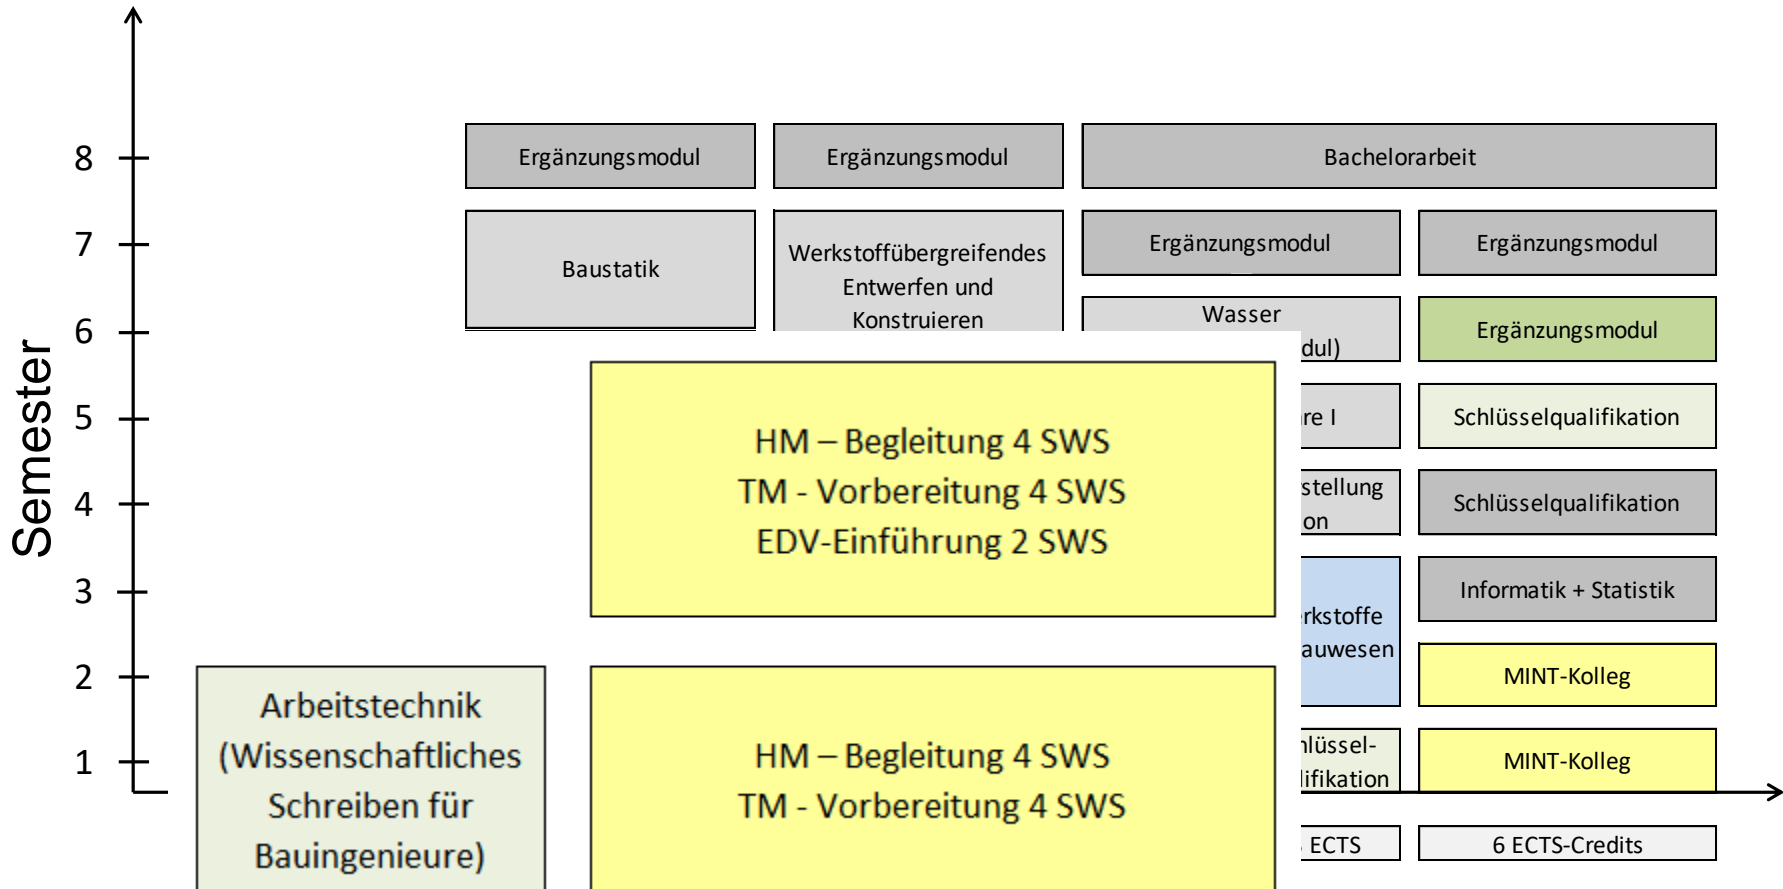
Semester

8
7
6
5
4
3
2
1

Ergänzungsmodul

Ergänzungsmodul

Bachelorarbeit

Baustatik

Werkstoffübergreifendes Entwerfen und Konstruieren

Ergänzungsmodul

Ergänzungsmodul

Wasser

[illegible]dul)

Ergänzungsmodul

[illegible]re I

Schlüsselqualifikation

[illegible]stellung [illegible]on

Schlüsselqualifikation

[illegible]rkstoffe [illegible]auwesen

Informatik + Statistik

MINT-Kolleg

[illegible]hlüssel-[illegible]lifikation

MINT-Kolleg

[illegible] ECTS

6 ECTS-Credits

HM – Begleitung 4 SWS
TM - Vorbereitung 4 SWS
EDV-Einführung 2 SWS

Arbeitstechnik (Wissenschaftliches Schreiben für Bauingenieure)

HM – Begleitung 4 SWS
TM - Vorbereitung 4 SWS